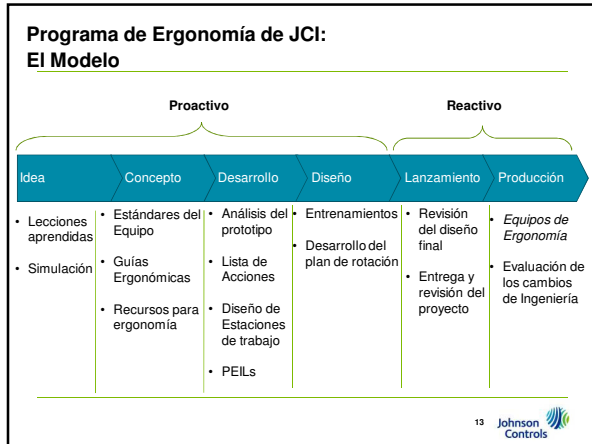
Programa de Ergonomía de JCI:
El Modelo

Proactivo

Reactivo

| Idea | Concepto | Desarrollo | Diseño | Lanzamiento | Producción |
|---|---|---|---|---|---|
| • Lecciones aprendidas<br>• Simulación | • Estándares del Equipo<br>• Guías Ergonómicas<br>• Recursos para ergonomía | • Análisis del prototipo<br>• Lista de Acciones<br>• Diseño de Estaciones de trabajo<br>• PEILs | • Entrenamientos<br>• Desarrollo del plan de rotación | • Revisión del diseño final<br>• Entrega y revisión del proyecto | • *Equipos de Ergonomía*<br>• Evaluación de los cambios de Ingeniería |

13

Johnson Controls